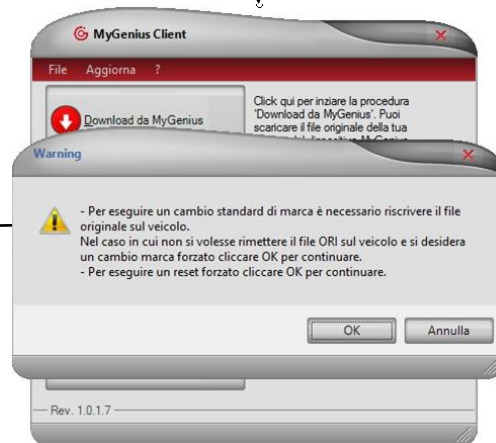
MyGenius Client

File Aggiorna ?

Download da MyGenius

Click qui per iniziare la procedura 'Download da MyGenius'. Puoi scaricare il file originale della tua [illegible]

Warning

- Per eseguire un cambio standard di marca è necessario riscrivere il file originale sul veicolo.
Nel caso in cui non si volesse rimettere il file ORI sul veicolo e si desidera un cambio marca forzato cliccare OK per continuare.
- Per eseguire un reset forzato cliccare OK per continuare.

OK Annulla

Rev. 1.0.1.7